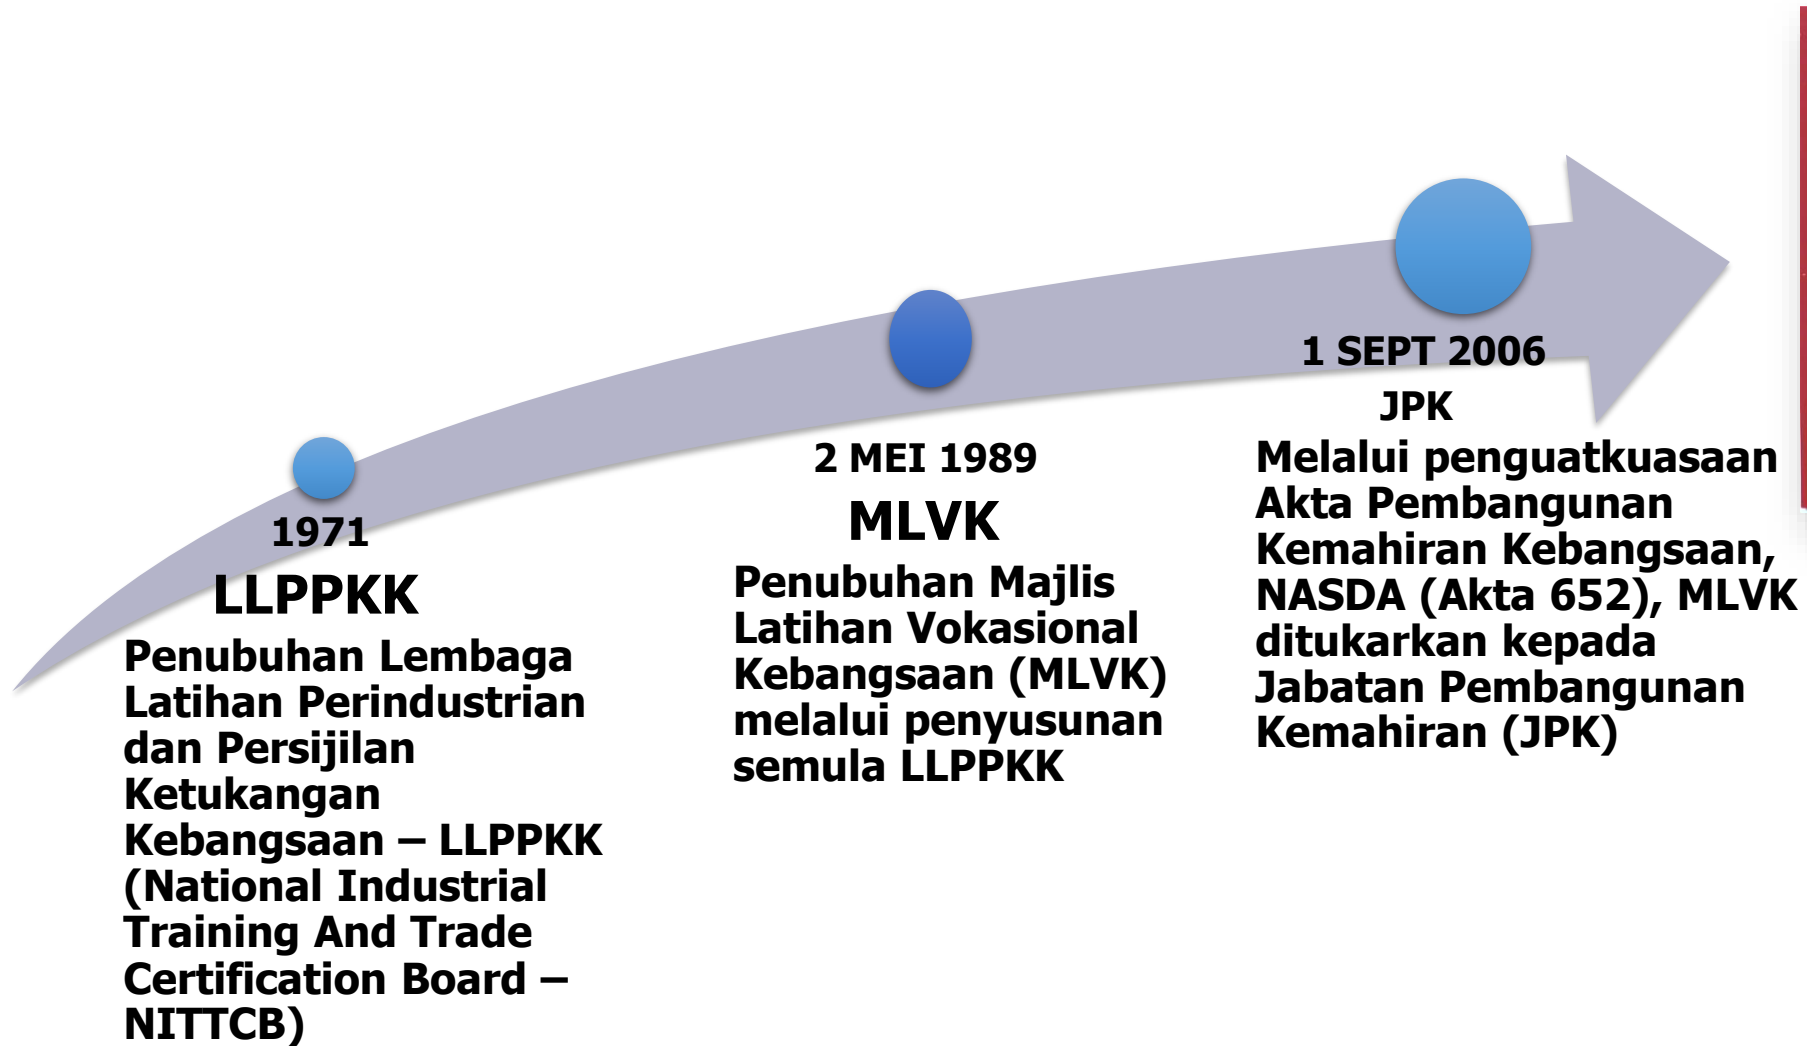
1971

LLPPKK

Penubuhan Lembaga Latihan Perindustrian dan Persijilan Ketukangan Kebangsaan – LLPPKK (National Industrial Training And Trade Certification Board – NITTCB)

2 MEI 1989

MLVK

Penubuhan Majlis Latihan Vokasional Kebangsaan (MLVK) melalui penyusunan semula LLPPKK

1 SEPT 2006

JPK

Melalui penguatkuasaan Akta Pembangunan Kemahiran Kebangsaan, NASDA (Akta 652), MLVK ditukarkan kepada Jabatan Pembangunan Kemahiran (JPK)